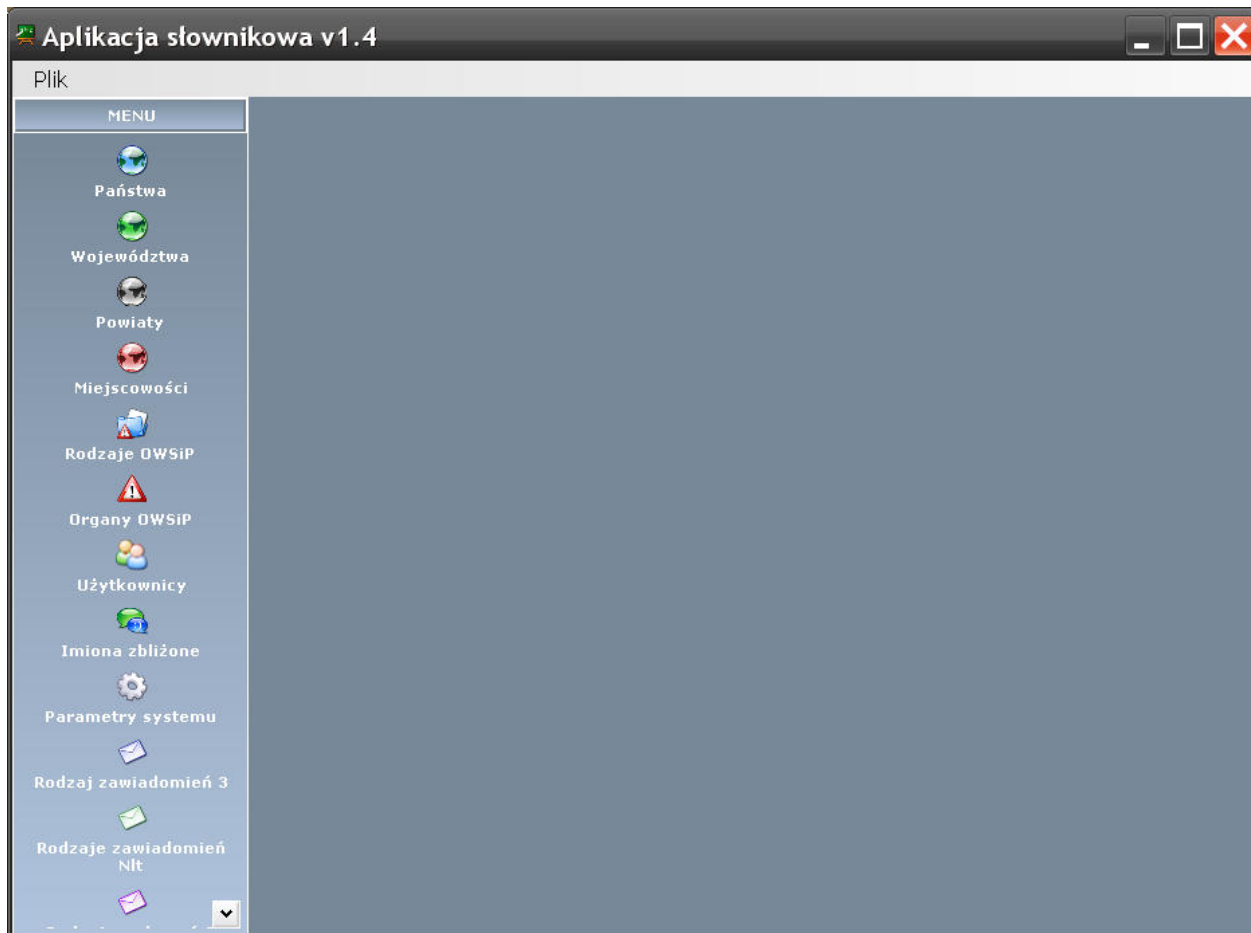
Aplikacja słownikowa v1.4

Plik

MENU

Państwa

Województwa

Powiaty

Miejscowości

Rodzaje OWSiP

Organy OWSiP

Użytkownicy

Imiona zbliżone

Parametry systemu

Rodzaj zawiadomień 3

Rodzaje zawiadomień Nlt

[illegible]